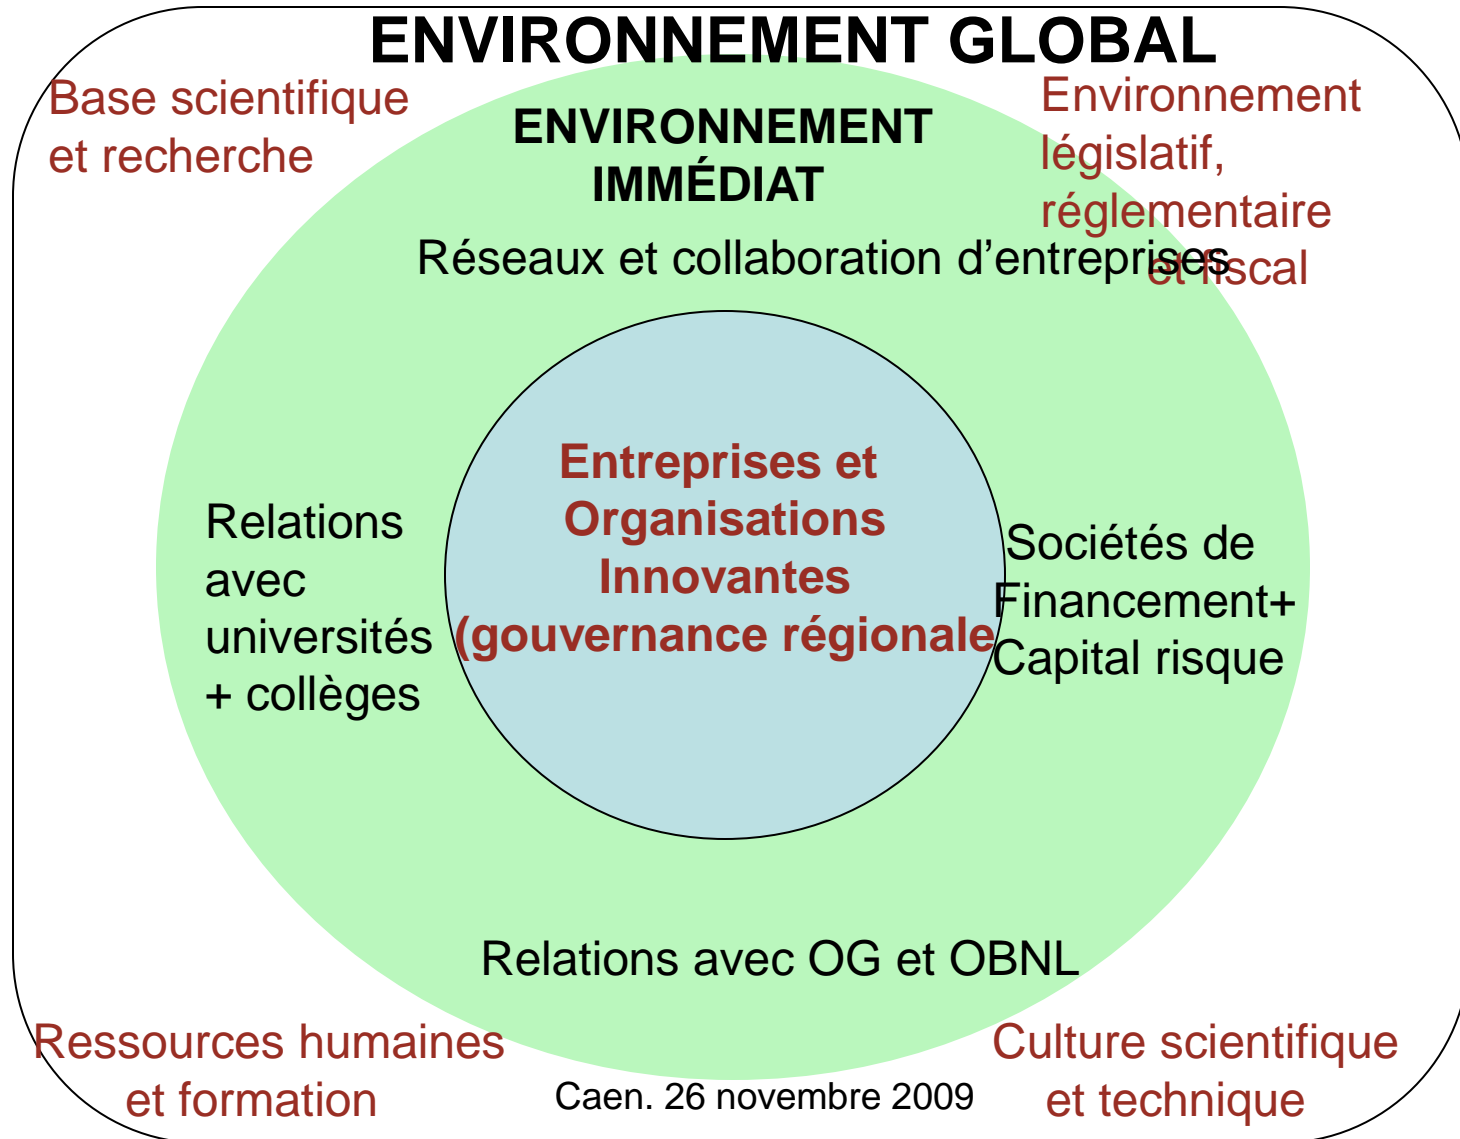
ENVIRONNEMENT GLOBAL

Base scientifique et recherche

ENVIRONNEMENT IMMÉDIAT

Environnement législatif, réglementaire et fiscal

Réseaux et collaboration d'entreprises

Entreprises et Organisations Innovantes (gouvernance régionale

Relations avec universités + collèges

Sociétés de Financement+ Capital risque

Relations avec OG et OBNL

Ressources humaines et formation

Caen. 26 novembre 2009

Culture scientifique et technique